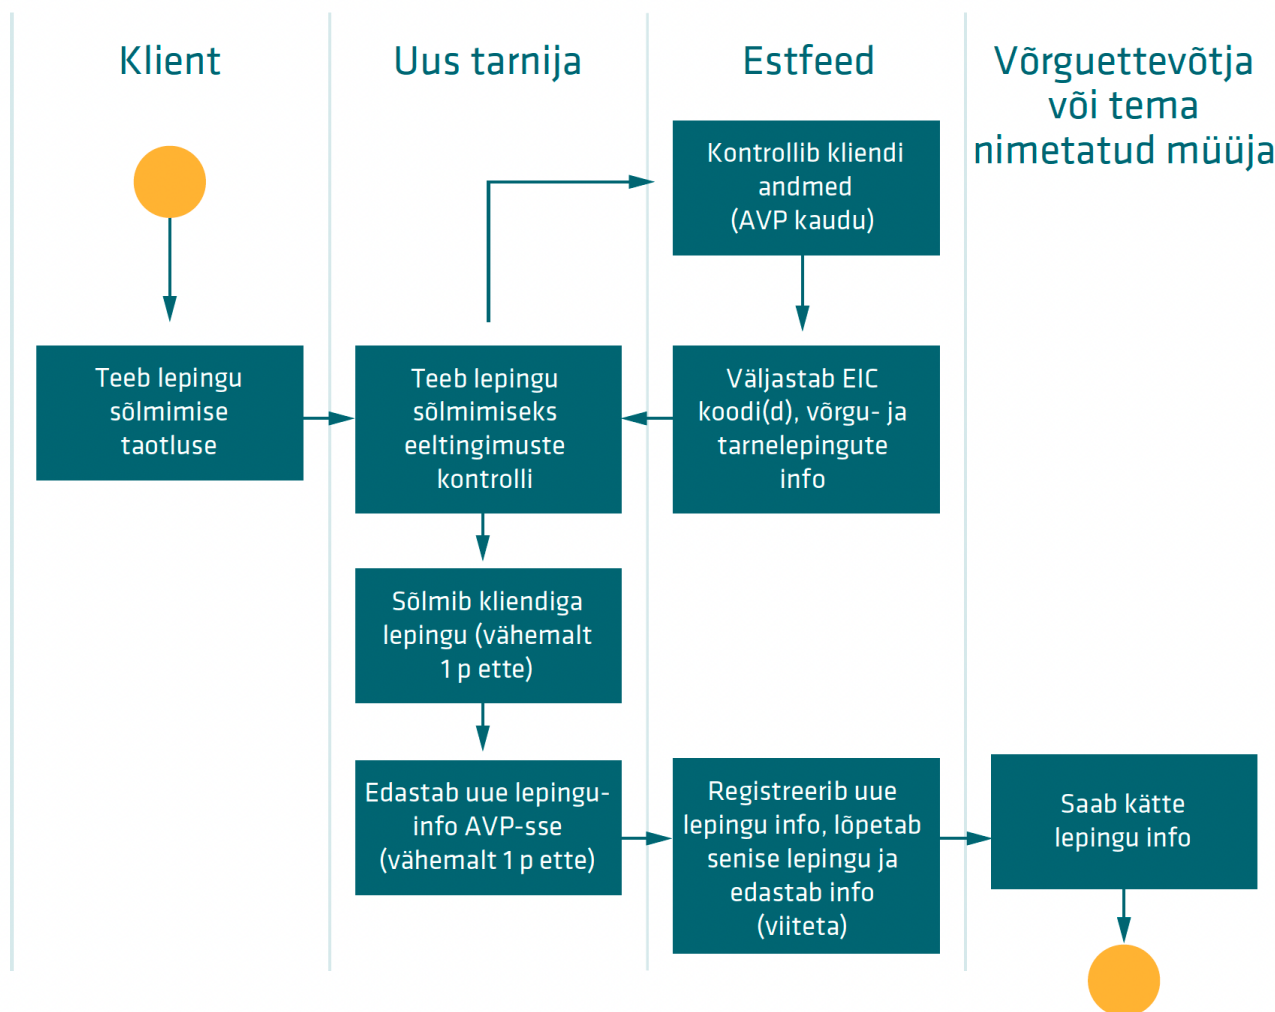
Klient

Uus tarnija

Estfeed

Võrguettevõtja või tema nimetatud müüja

Kontrollib kliendi andmed (AVP kaudu)

Teeb lepingu sõlmimise taotluse

Teeb lepingu sõlmimiseks eeltingimuste kontrolli

Väljastab EIC koodi(d), võrgu- ja tarnelepingute info

Sõlmib kliendiga lepingu (vähemalt 1 p ette)

Edastab uue lepingu-info AVP-sse (vähemalt 1 p ette)

Registreerib uue lepingu info, lõpetab senise lepingu ja edastab info (viiteta)

Saab kätte lepingu info